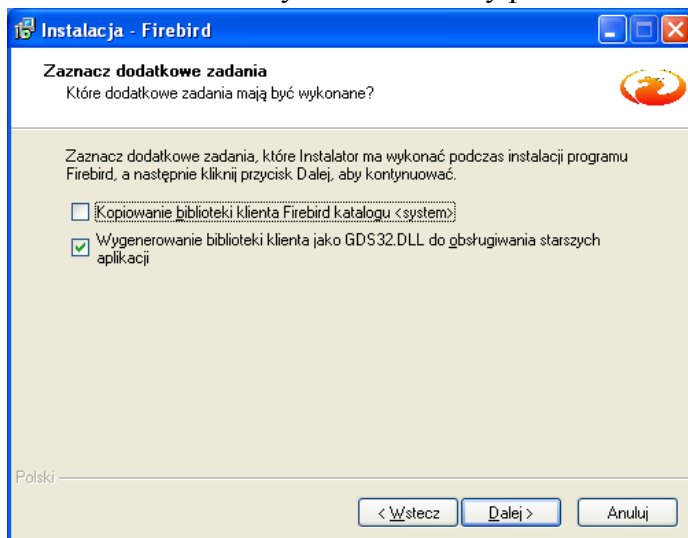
Instalacja - Firebird

Zaznacz dodatkowe zadania
Które dodatkowe zadania mają być wykonane?

Zaznacz dodatkowe zadania, które Instalator ma wykonać podczas instalacji programu Firebird, a następnie kliknij przycisk Dalej, aby kontynuować.

Kopiowanie biblioteki klienta Firebird katalogu <system>

Wygenerowanie biblioteki klienta jako GDS32.DLL do obsługiwania starszych aplikacji

Polski

< Wstecz
Dalej >
Anuluj